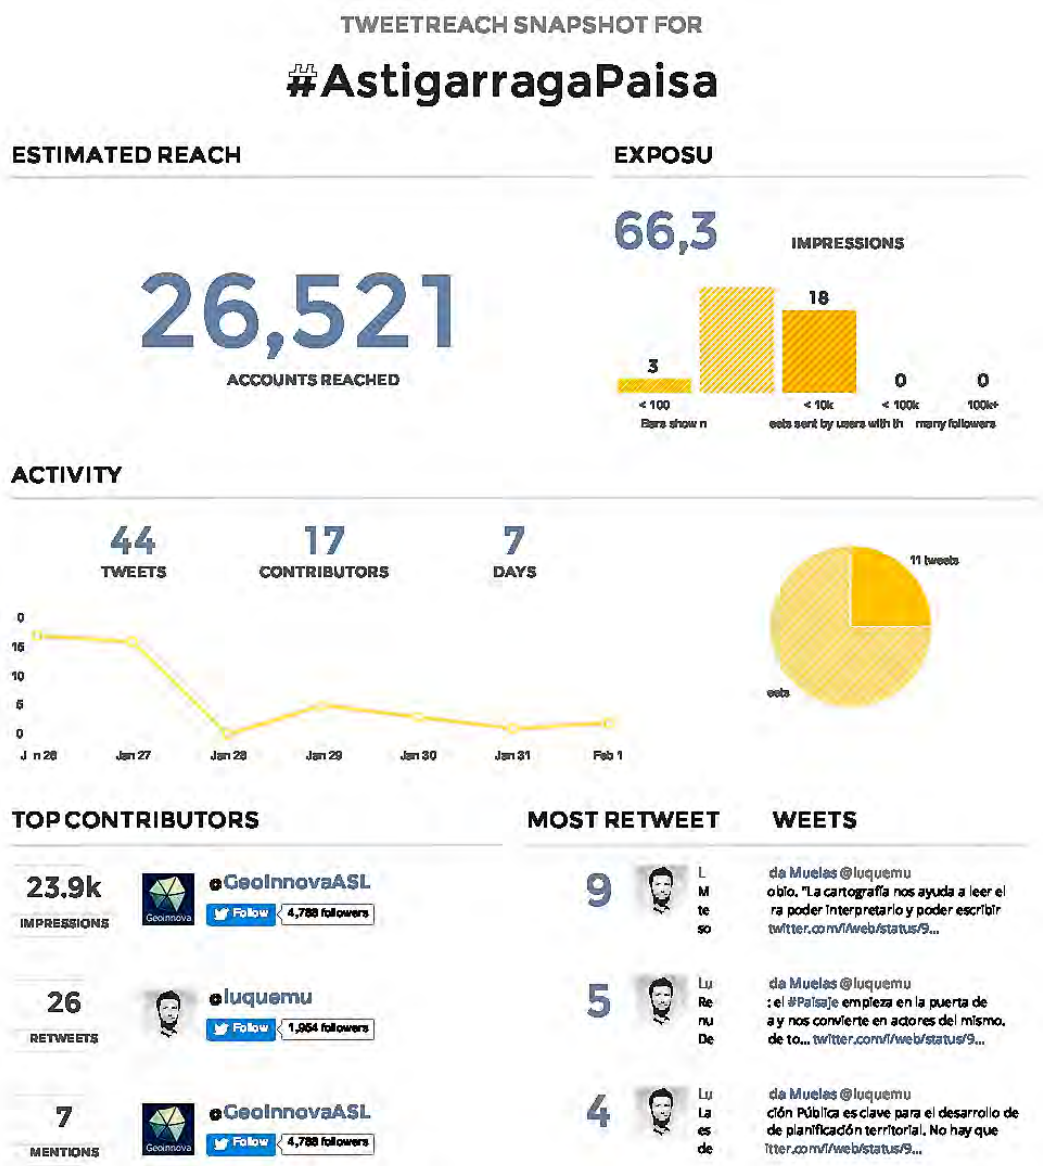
TWEETREACH SNAPSHOT FOR

#AstigarragaPaisa

ESTIMATED REACH

26,521

ACCOUNTS REACHED

EXPOSU

66,3

IMPRESSIONS

3

18

0

0

< 100

< 10k

< 100k

100k+

Bars show n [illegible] eets sent by users with th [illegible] many followers

ACTIVITY

44
TWEETS

17
CONTRIBUTORS

7
DAYS

0
15
10
5
0

J n 26
Jan 27
Jan 28
Jan 29
Jan 30
Jan 31
Feb 1

11 tweets

eets

TOP CONTRIBUTORS

23.9k
IMPRESSIONS

Geoinnova

@GeoInnovaASL

Follow 4,788 followers

26
RETWEETS

@luquemu

Follow 1,954 followers

7
MENTIONS

Geoinnova

@GeoInnovaASL

Follow 4,788 followers

MOST RETWEET WEETS

9

L
M
te
so

da Muelas @luquemu
obio. "La cartografía nos ayuda a leer el
ra poder interpretarlo y poder escribir
twitter.com/i/web/status/9...

5

Lu
Re
nu
De

da Muelas @luquemu
: el #Paisaje empieza en la puerta de
a y nos convierte en actores del mismo.
de to... twitter.com/i/web/status/9...

4

Lu
La
es
de

da Muelas @luquemu
ción Pública es clave para el desarrollo de
de planificación territorial. No hay que
itter.com/i/web/status/9...